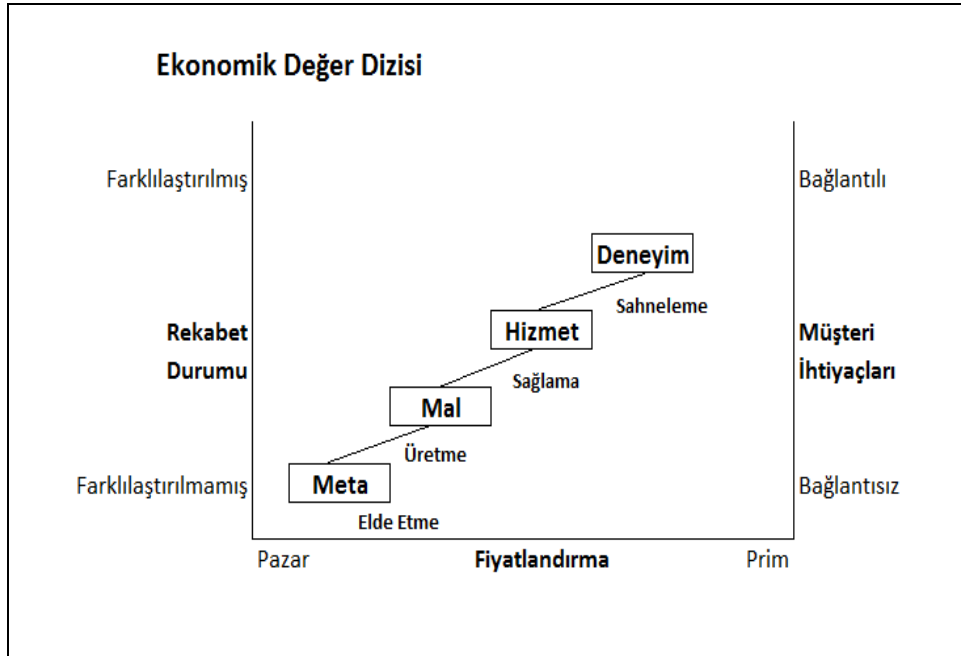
Ekonomik Değer Dizisi

Farklılaştırılmış

Rekabet Durumu

Farklılaştırılmamış

Bağlantılı

Müşteri İhtiyaçları

Bağlantısız

Deneyim

Sahneleme

Hizmet

Sağlama

Mal

Üretme

Meta

Elde Etme

Pazar

Fiyatlandırma

Prim